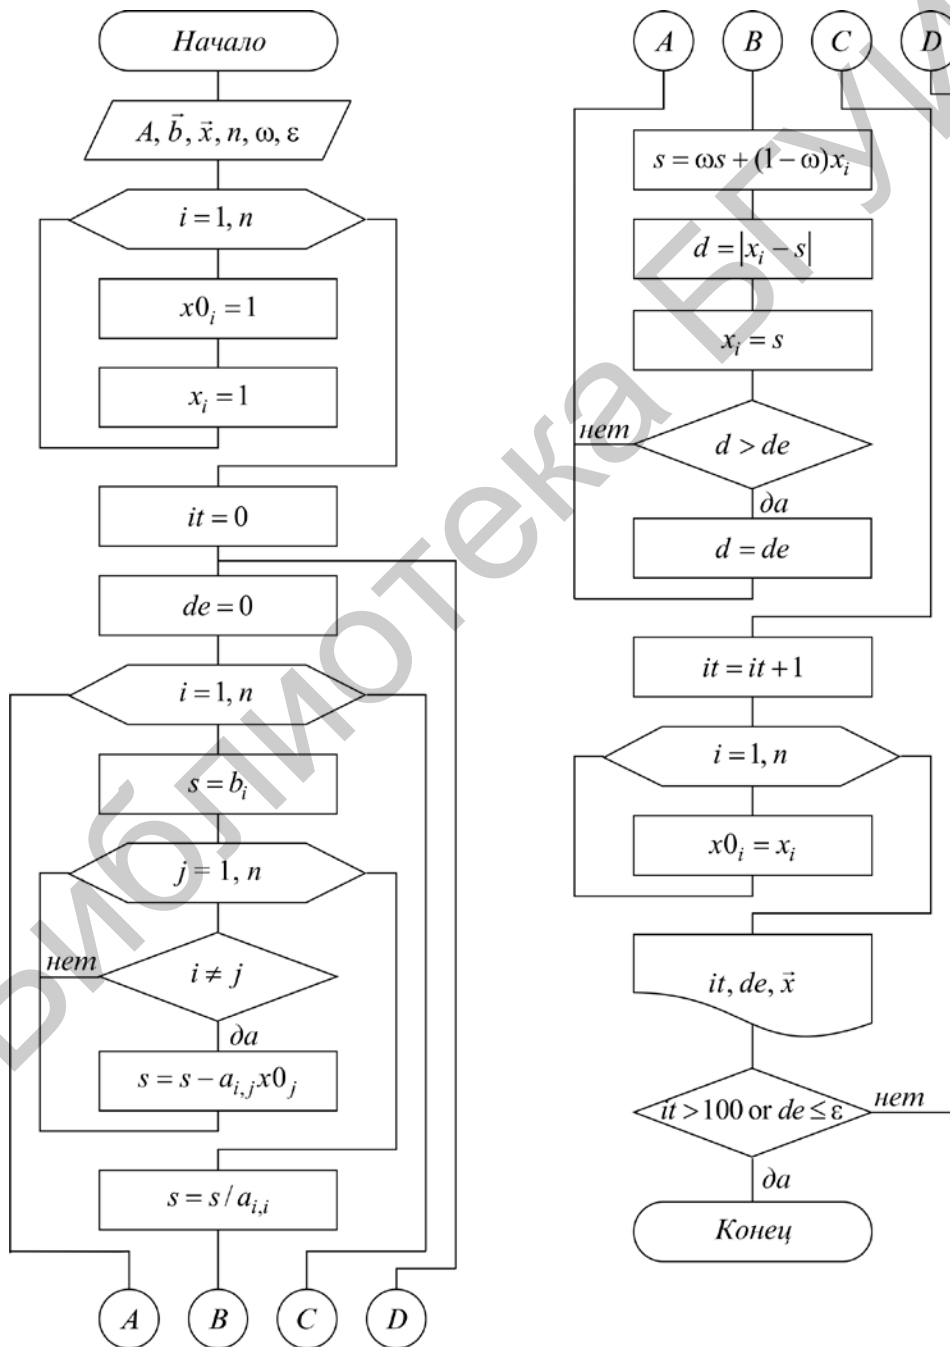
Начало

$A, \vec{b}, \vec{x}, n, \omega, \varepsilon$

$i=1, n$

$x0_i = 1$

$x_i = 1$

$it = 0$

$de = 0$

$i=1, n$

$s = b_i$

$j = 1, n$

нет

$i \neq j$

да

$s = s - a_{i,j}x0_j$

$s = s / a_{i,i}$

A

B

C

D

A

B

C

D

$s = \omega s + (1-\omega)x_i$

$d = |x_i - s|$

$x_i = s$

нет

$d > de$

да

$d = de$

$it = it + 1$

$i = 1, n$

$x0_i = x_i$

$it, de, \vec{x}$

$it > 100$ or $de \leq \varepsilon$

нет

да

Конец

Библиотека БГУИР